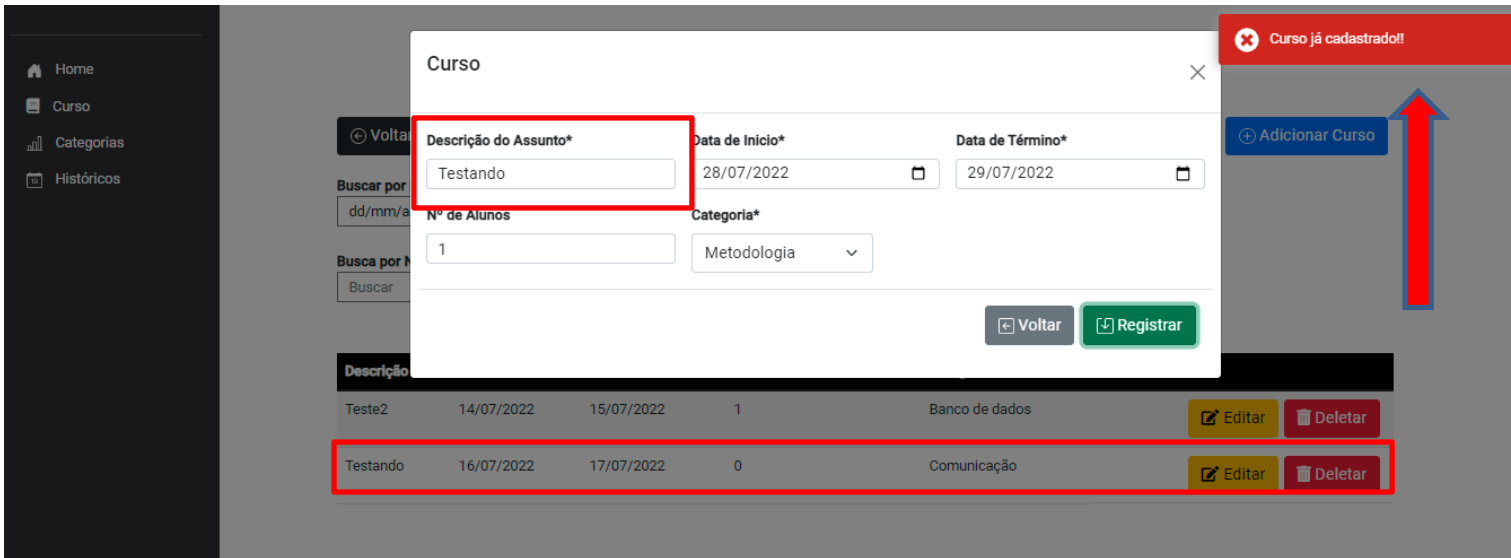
Home
Curso
Categorias
Históricos

Voltar
Buscar por
dd/mm/a
Busca por N
Buscar

Curso

Descrição do Assunto*
Testando
Data de Inicio*
28/07/2022
Data de Término*
29/07/2022
Nº de Alunos
1
Categoria*
Metodologia

Voltar
Registrar

Curso já cadastrado!!

Adicionar Curso

| Descrição |  |  |  |  |  |
|---|---|---|---|---|---|
| Teste2 | 14/07/2022 | 15/07/2022 | 1 | Banco de dados | Editar Deletar |
| Testando | 16/07/2022 | 17/07/2022 | 0 | Comunicação | Editar Deletar |